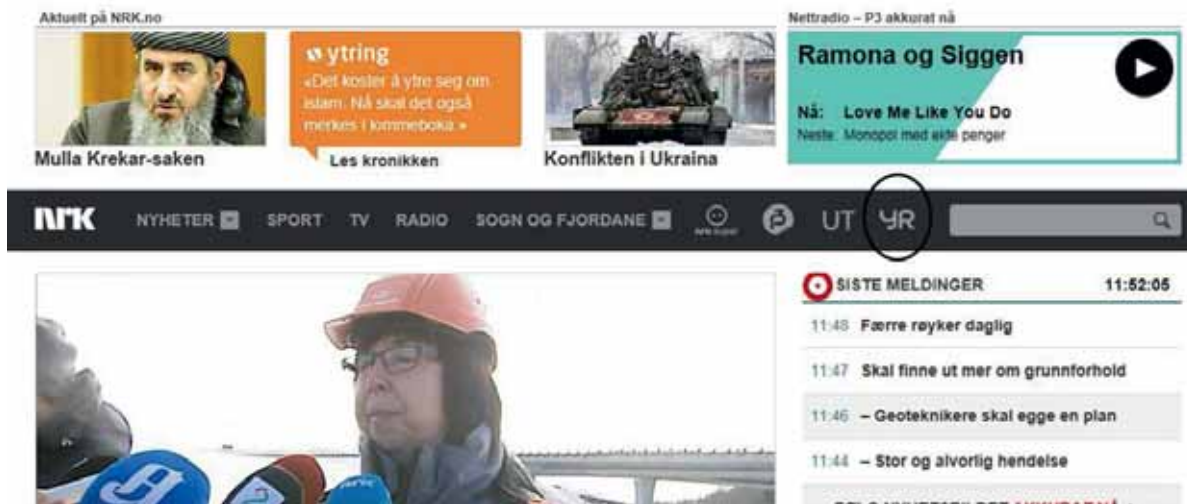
Aktuelt på NRK.no

Mulla Krekar-saken

ytring
«Det koster å ytre seg om islam. Nå skal det også merkes i kommeboka.»

Les kronikken

Konflikten i Ukraina

Nettradio – P3 akkurat nå

Ramona og Siggen

Nå: Love Me Like You Do
Neste: Monopol med ekte penger

NRK NYHETER SPORT TV RADIO SOGN OG FJORDANE UT YR

SISTE MELDINGER 11:52:05

11:48 Færre røyker daglig

11:47 Skal finne ut mer om grunnforhold

11:46 – Geoteknikere skal egge en plan

11:44 – Stor og alvorlig hendelse

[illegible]